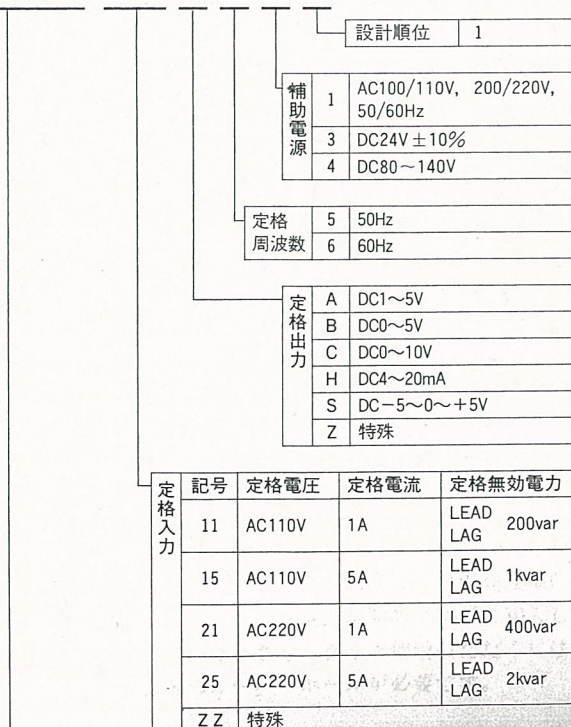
| 設計順位 | 1 |
|---|---|

| 補助電源 | 1 | AC100/110V, 200/220V, 50/60Hz |
|---|---|---|
| | 3 | DC24V ±10% |
| | 4 | DC80～140V |

| 定格周波数 | 5 | 50Hz |
|---|---|---|
| | 6 | 60Hz |

| 定格出力 | A | DC1～5V |
|---|---|---|
| | B | DC0～5V |
| | C | DC0～10V |
| | H | DC4～20mA |
| | S | DC−5～0～+5V |
| | Z | 特殊 |

| 定格入力 | 記号 | 定格電圧 | 定格電流 | 定格無効電力 |
|---|---|---|---|---|
| | 11 | AC110V | 1A | LEAD LAG 200var |
| | 15 | AC110V | 5A | LEAD LAG 1kvar |
| | 21 | AC220V | 1A | LEAD LAG 400var |
| | 25 | AC220V | 5A | LEAD LAG 2kvar |
| | ZZ | 特殊 | | |